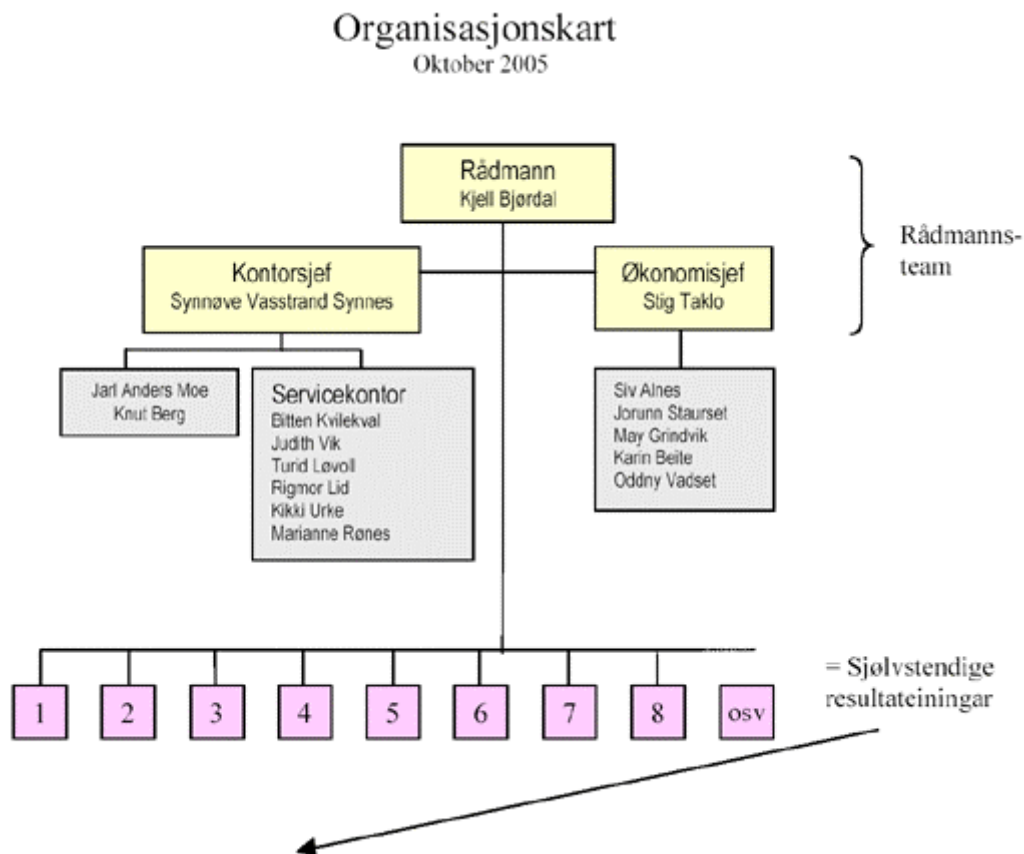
Organisasjonskart
Oktober 2005

Rådmann
Kjell Bjørdal

Rådmanns-team

Kontorsjef
Synnøve Vasstrand Synnes

Økonomisjef
Stig Taklo

Jarl Anders Moe
Knut Berg

Servicekontor
Bitten Kvilekval
Judith Vik
Turid Løvoll
Rigmor Lid
Kikki Urke
Marianne Rønes

Siv Alnes
Jorunn Staurset
May Grindvik
Karin Beite
Oddny Vadset

1
2
3
4
5
6
7
8
osv

= Sjølvstendige resultateiningar